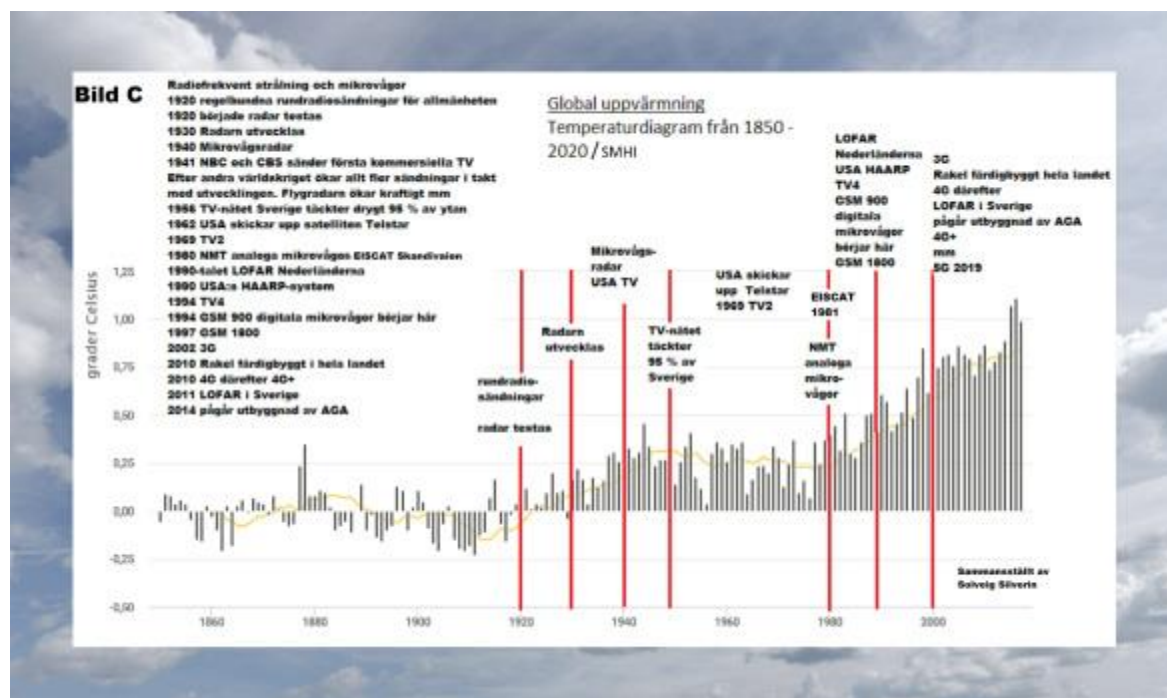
Bild C

Radiofrekvent strålning och mikrovågor
1920 regelbundna rundradiosändningar för allmänheten
1920 började radar testas
1930 Radarn utvecklas
1940 Mikrovågsradar
1941 NBC och CBS sänder första kommersiella TV
Efter andra världskriget ökar allt fler sändningar i takt med utvecklingen. Flygradarn ökar kraftigt mm
1966 TV-nätet Sverige täckter drygt 95 % av ytan
1962 USA skickar upp satelliten Telstar
1969 TV2
1980 NMT analoga mikrovågor EISCAT Skandivaien
1990-talet LOFAR Nederländerna
1990 USA:s HAARP-system
1994 TV4
1994 GSM 900 digitala mikrovågor börjar här
1997 GSM 1800
2002 3G
2010 Rakel färdigbyggt i hela landet
2010 4G därefter 4G+
2011 LOFAR i Sverige
2014 pågår utbyggnad av AGA

Global uppvärmning
Temperaturdiagram från 1850 - 2020 / SMHI

LOFAR Nederländerna USA HAARP TV4 GSM 900 digitala mikrovågor börjar här GSM 1800

3G Rakel färdigbyggt hela landet 4G därefter LOFAR i Sverige pågår utbyggnad av AGA 4G+ mm 5G 2019

Mikrovågs-radar USA TV

USA skickar upp Telstar 1969 TV2

EISCAT 1981

Radarn utvecklas

TV-nätet täckter 95 % av Sverige

NMT analoga mikro-vågor

rundradio-sändningar

radar testas

grader Celsius

1,25
1,00
0,75
0,50
0,25
0,00
-0,25
-0,50

1860
1880
1900
1920
1940
1960
1980
2000

Sammanställt av Solveig Silverin